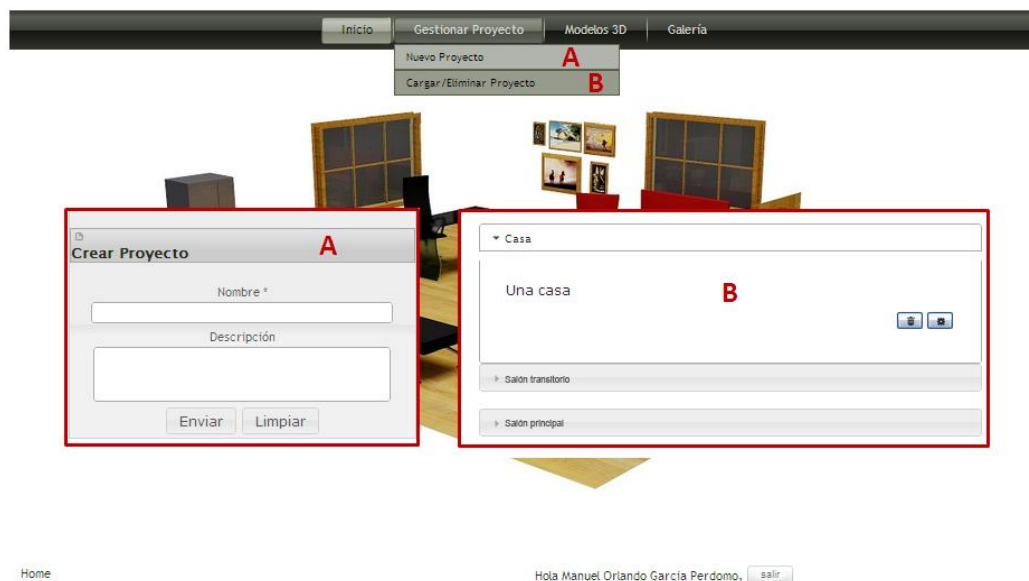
Inicio | Gestionar Proyecto | Modelos 3D | Galería

Nuevo Proyecto A
Cargar/Eliminar Proyecto B

Crear Proyecto A

Nombre *

Descripción

Enviar Limpiar

Casa

Una casa B

Salón transitorio

Salón principal

Home

Hola Manuel Orlando García Perdomo, salir